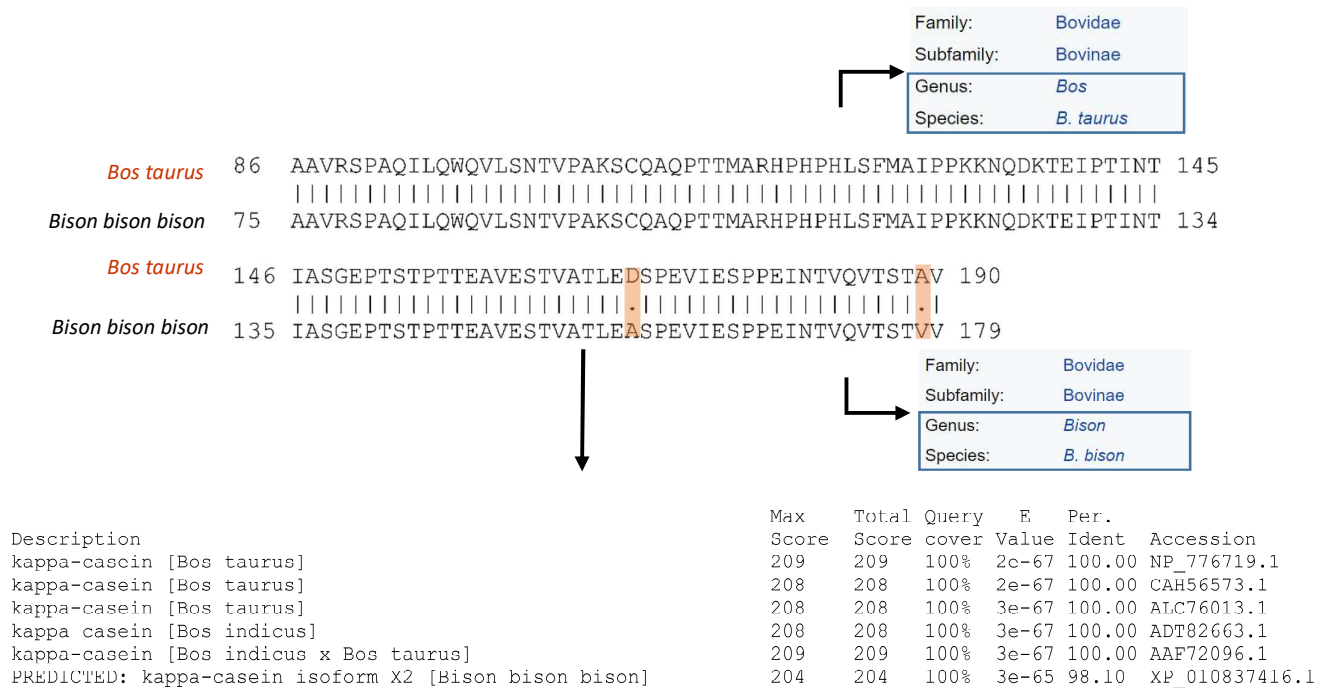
| Family: | Bovidae |
|---|---|
| Subfamily: | Bovinae |
| Genus: | Bos |
| Species: | B. taurus |

Bos taurus 86 AAVRSPAQILQWQVLSNTVPAKSCQAQPTTMARHPHPHLSFMAIPPKKNQDKTEIPTINT 145
||||||||||||||||||||||||||||||||||||||||||||||||||||||||||||
Bison bison bison 75 AAVRSPAQILQWQVLSNTVPAKSCQAQPTTMARHPHPHLSFMAIPPKKNQDKTEIPTINT 134

Bos taurus 146 IASGEPTSTPTTEAVESTVATLEDSPEVIESPPEINTVQVTSTAV 190
|||||||||||||||||||||||.|||||||||||||||||||||.|
Bison bison bison 135 IASGEPTSTPTTEAVESTVATLEASPEVIESPPEINTVQVTSTVV 179

| Family: | Bovidae |
|---|---|
| Subfamily: | Bovinae |
| Genus: | Bison |
| Species: | B. bison |

| Description | Max Score | Total Score | Query cover | E Value | Per. Ident | Accession |
|---|---|---|---|---|---|---|
| kappa-casein [Bos taurus] | 209 | 209 | 100% | 2e-67 | 100.00 | NP_776719.1 |
| kappa-casein [Bos taurus] | 208 | 208 | 100% | 2e-67 | 100.00 | CAH56573.1 |
| kappa-casein [Bos taurus] | 208 | 208 | 100% | 3e-67 | 100.00 | ALC76013.1 |
| kappa casein [Bos indicus] | 208 | 208 | 100% | 3e-67 | 100.00 | ADT82663.1 |
| kappa-casein [Bos indicus x Bos taurus] | 209 | 209 | 100% | 3e-67 | 100.00 | AAF72096.1 |
| PREDICTED: kappa-casein isoform X2 [Bison bison bison] | 204 | 204 | 100% | 3e-65 | 98.10 | XP_010837416.1 |